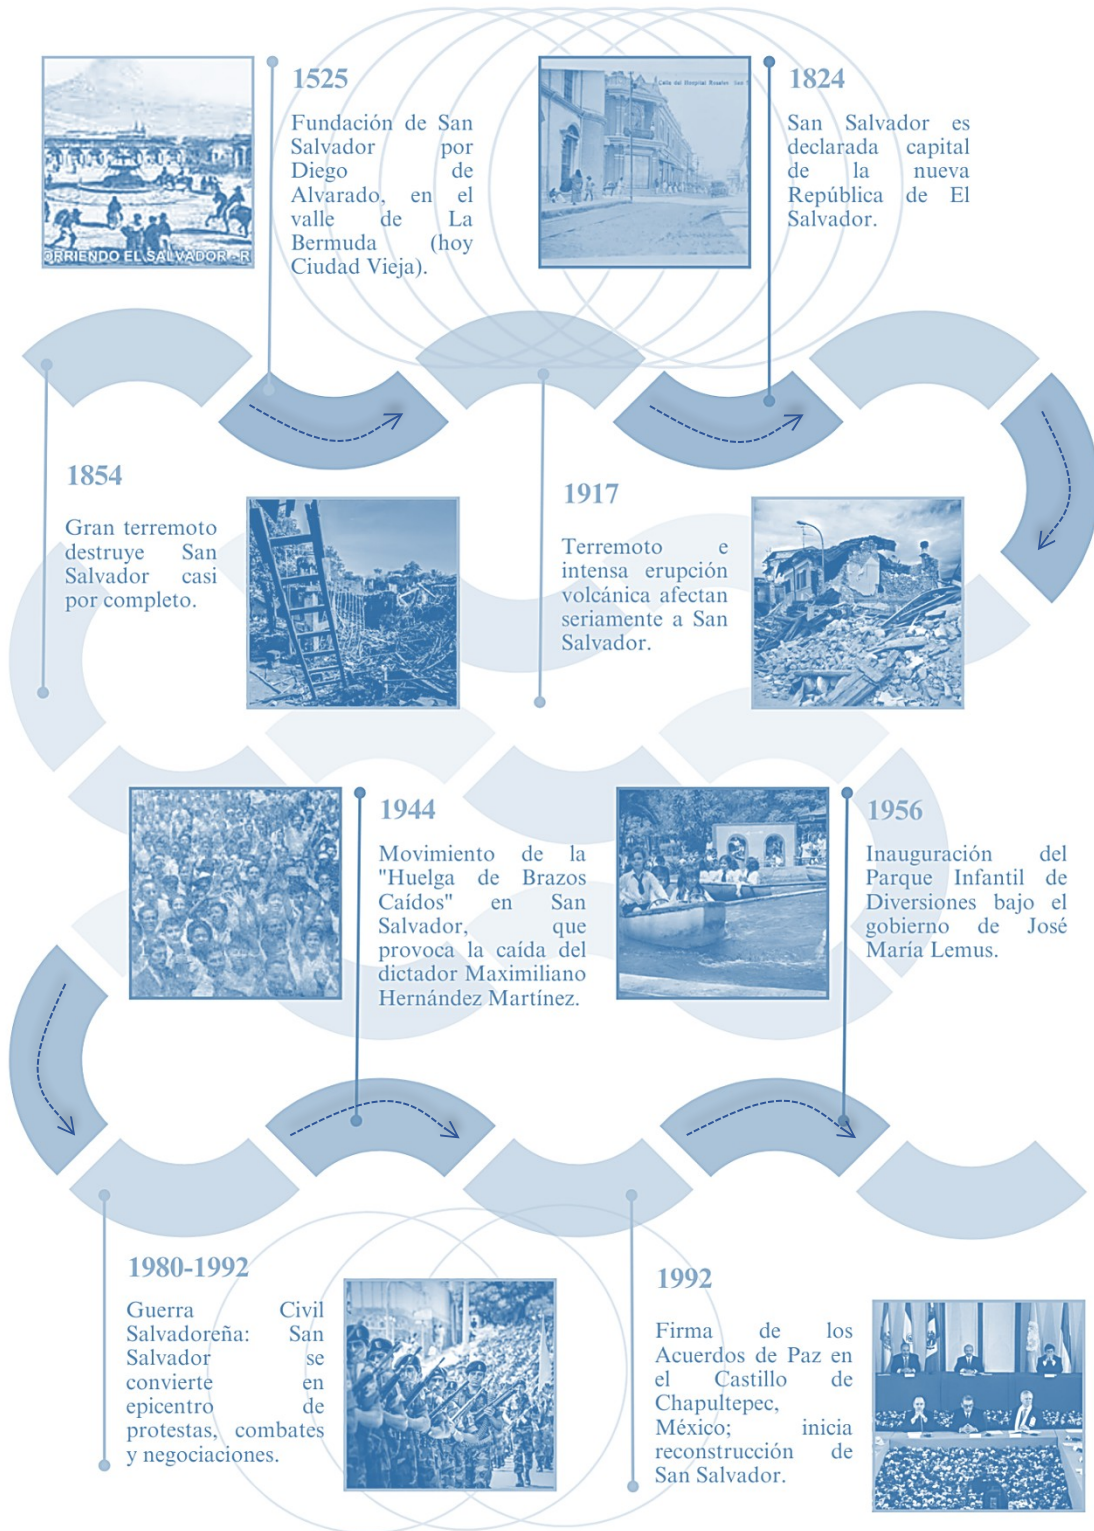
ORRIENDO EL SALVADOR -R

1525

Fundación de San Salvador por Diego de Alvarado, en el valle de La Bermuda (hoy Ciudad Vieja).

Calle del Hospital Rosales

1824

San Salvador es declarada capital de la nueva República de El Salvador.

1854

Gran terremoto destruye San Salvador casi por completo.

1917

Terremoto e intensa erupción volcánica afectan seriamente a San Salvador.

1944

Movimiento de la "Huelga de Brazos Caídos" en San Salvador, que provoca la caída del dictador Maximiliano Hernández Martínez.

1956

Inauguración del Parque Infantil de Diversiones bajo el gobierno de José María Lemus.

1980-1992

Guerra Civil Salvadoreña: San Salvador se convierte en epicentro de protestas, combates y negociaciones.

1992

Firma de los Acuerdos de Paz en el Castillo de Chapultepec, México; inicia reconstrucción de San Salvador.